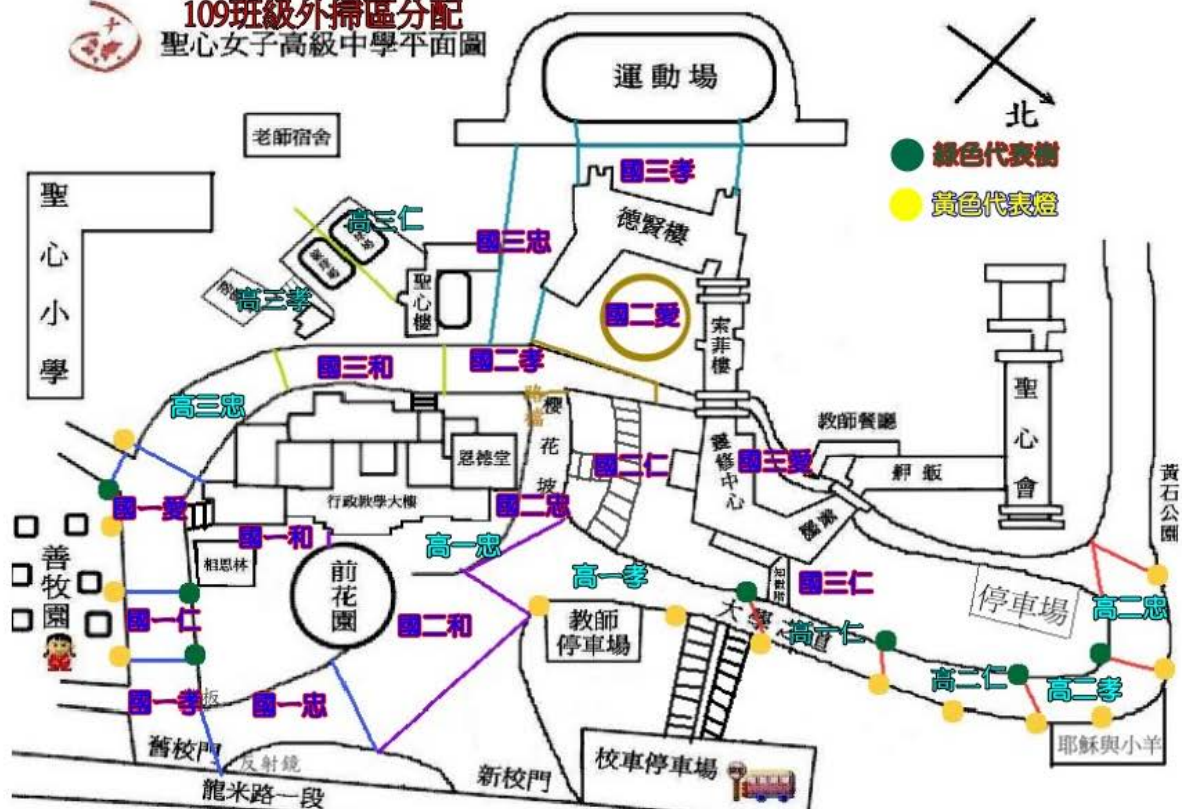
109班級外掃區分配
聖心女子高級中學平面圖

運動場
北
綠色代表樹
黃色代表燈
老師宿舍
聖心小學
國三孝
德賢樓
高三仁
國三忠
聖心樓
高三孝
國二愛
宋菲樓
國三和
國二孝
聖心會
高三忠
櫻花坡
恩德堂
國二仁
國三愛
教師餐廳
靜修中心
廚房
餐廳
行政教學大樓
國二忠
國一愛
國一和
相思林
前花園
高一忠
高一孝
善牧園
國一仁
國二和
國三仁
教師停車場
大道
高一仁
停車場
高二忠
黃石公園
高二仁
高二孝
國一孝
國一忠
舊校門
反射鏡
龍米路一段
新校門
校車停車場
耶穌與小羊